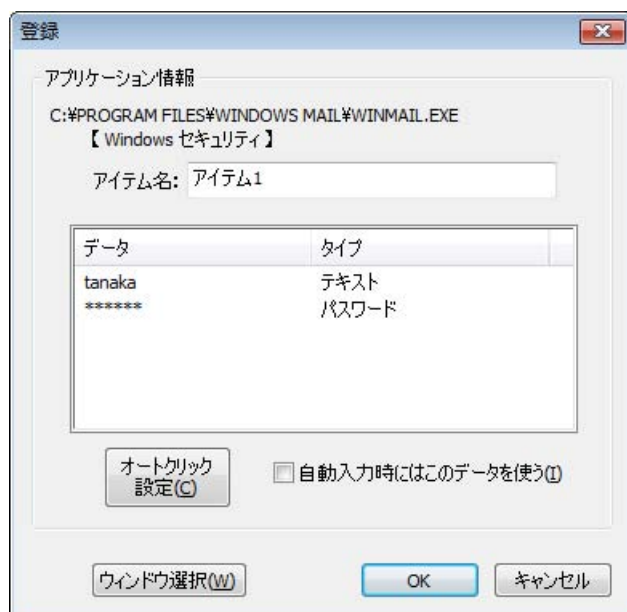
登録

アプリケーション情報

C:¥PROGRAM FILES¥WINDOWS MAIL¥WINMAIL.EXE
【 Windows セキュリティ】

アイテム名: アイテム1

| データ | タイプ |
|---|---|
| tanaka | テキスト |
| ****** | パスワード |

オートクリック設定(C)

自動入力時にはこのデータを使う(I)

ウィンドウ選択(W)

OK

キャンセル